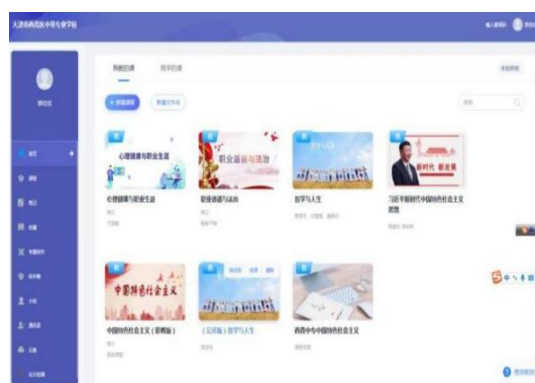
天津市西青区中等专业学校

心理健康与职业生涯

职业道德与法治

哲学与人生

习近平新时代中国特色社会主义思想

中国特色社会主义

心理健康与职业生涯

职业道德与法治

哲学与人生

中国特色社会主义（职教版）

（见课版）哲学与人生

西青中专中国特色社会主义

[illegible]